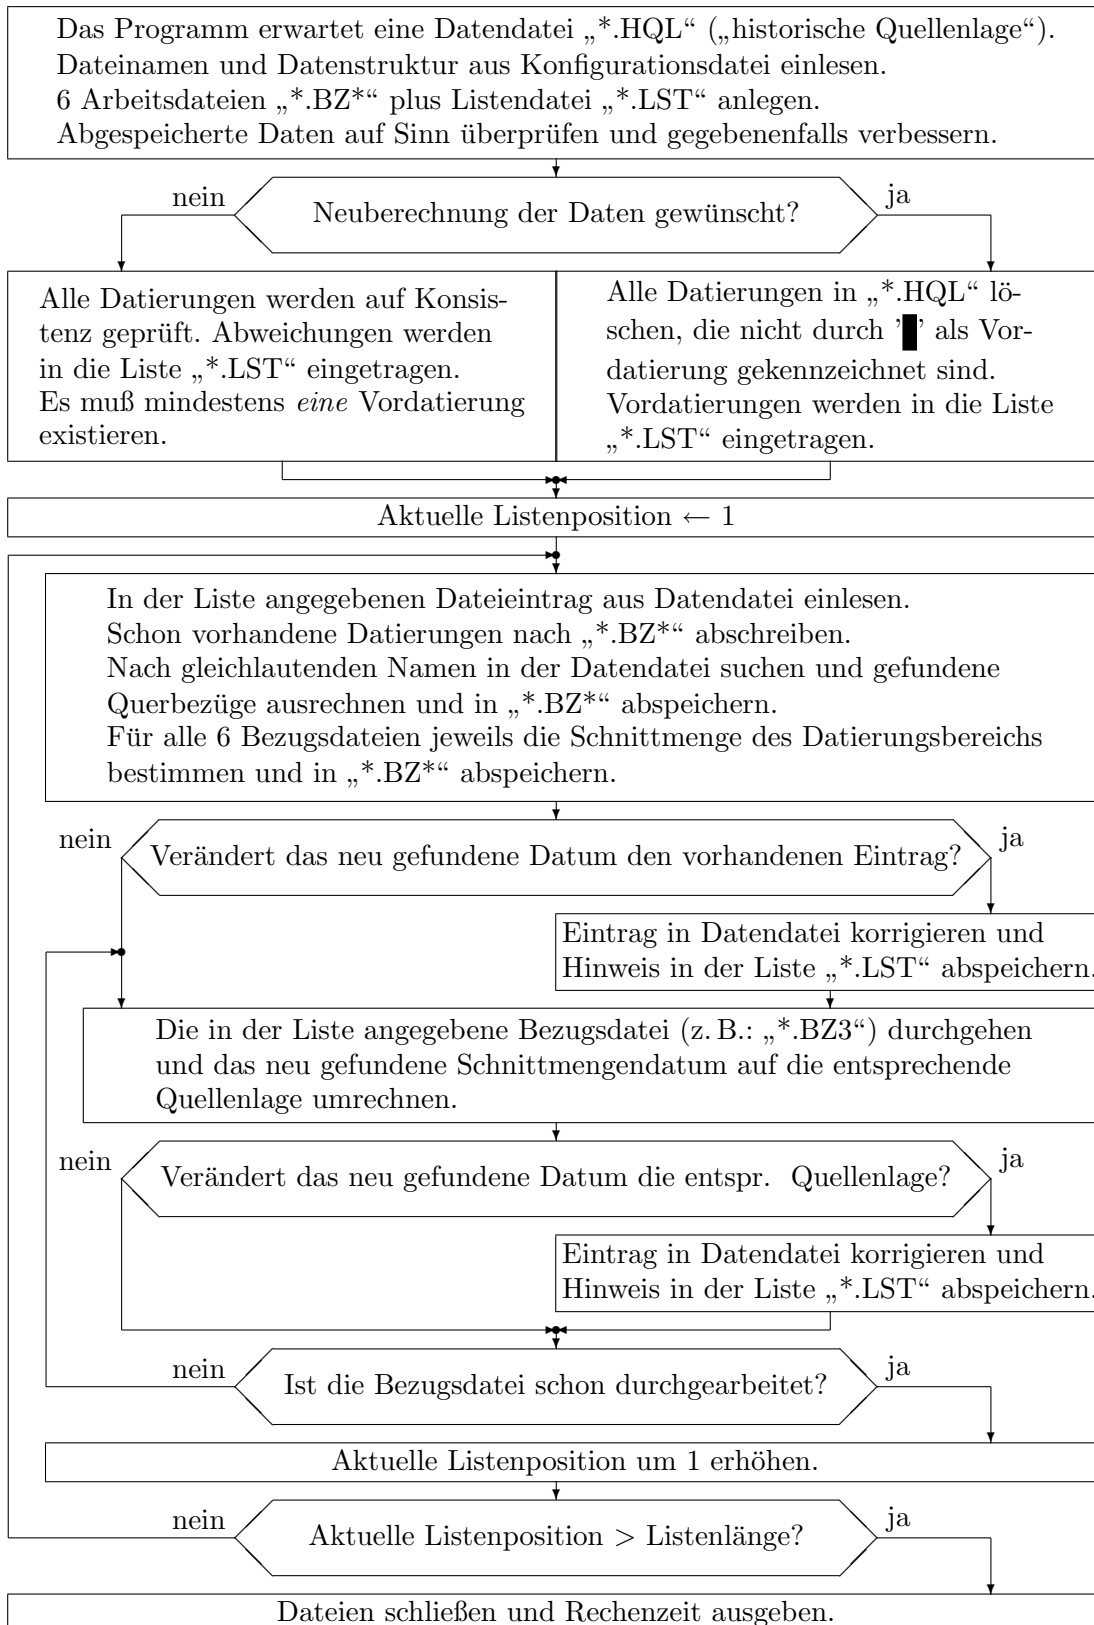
Das Programm erwartet eine Datendatei „*.HQL“ („historische Quellenlage“). Dateinamen und Datenstruktur aus Konfigurationsdatei einlesen. 6 Arbeitsdateien „*.BZ*“ plus Listendatei „*.LST“ anlegen. Abgespeicherte Daten auf Sinn überprüfen und gegebenenfalls verbessern.

nein

Neuberechnung der Daten gewünscht?

ja

Alle Datierungen werden auf Konsistenz geprüft. Abweichungen werden in die Liste „*.LST“ eingetragen. Es muß mindestens *eine* Vordatierung existieren.

Alle Datierungen in „*.HQL“ löschen, die nicht durch '█' als Vordatierung gekennzeichnet sind. Vordatierungen werden in die Liste „*.LST“ eingetragen.

Aktuelle Listenposition ← 1

In der Liste angegebenen Dateieintrag aus Datendatei einlesen. Schon vorhandene Datierungen nach „*.BZ*“ abschreiben. Nach gleichlautenden Namen in der Datendatei suchen und gefundene Querbezüge ausrechnen und in „*.BZ*“ abspeichern. Für alle 6 Bezugsdateien jeweils die Schnittmenge des Datierungsbereichs bestimmen und in „*.BZ*“ abspeichern.

nein

Verändert das neu gefundene Datum den vorhandenen Eintrag?

ja

Eintrag in Datendatei korrigieren und Hinweis in der Liste „*.LST“ abspeichern.

Die in der Liste angegebene Bezugsdatei (z. B.: „*.BZ3“) durchgehen und das neu gefundene Schnittmengendatum auf die entsprechende Quellenlage umrechnen.

nein

Verändert das neu gefundene Datum die entspr. Quellenlage?

ja

Eintrag in Datendatei korrigieren und Hinweis in der Liste „*.LST“ abspeichern.

nein

Ist die Bezugsdatei schon durchgearbeitet?

ja

Aktuelle Listenposition um 1 erhöhen.

nein

Aktuelle Listenposition > Listenlänge?

ja

Dateien schließen und Rechenzeit ausgeben.